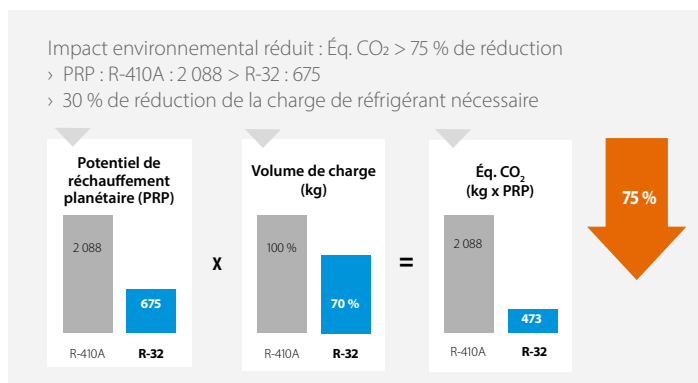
Impact environnemental réduit : Éq. $CO_2$ > 75 % de réduction
› PRP : R-410A : 2 088 > R-32 : 675
› 30 % de réduction de la charge de réfrigérant nécessaire

Potentiel de réchauffement planétaire (PRP)

2 088

675

R-410A R-32

x

Volume de charge (kg)

100 %

70 %

R-410A R-32

=

Éq. $CO_2$ (kg x PRP)

2 088

473

R-410A R-32

75 %